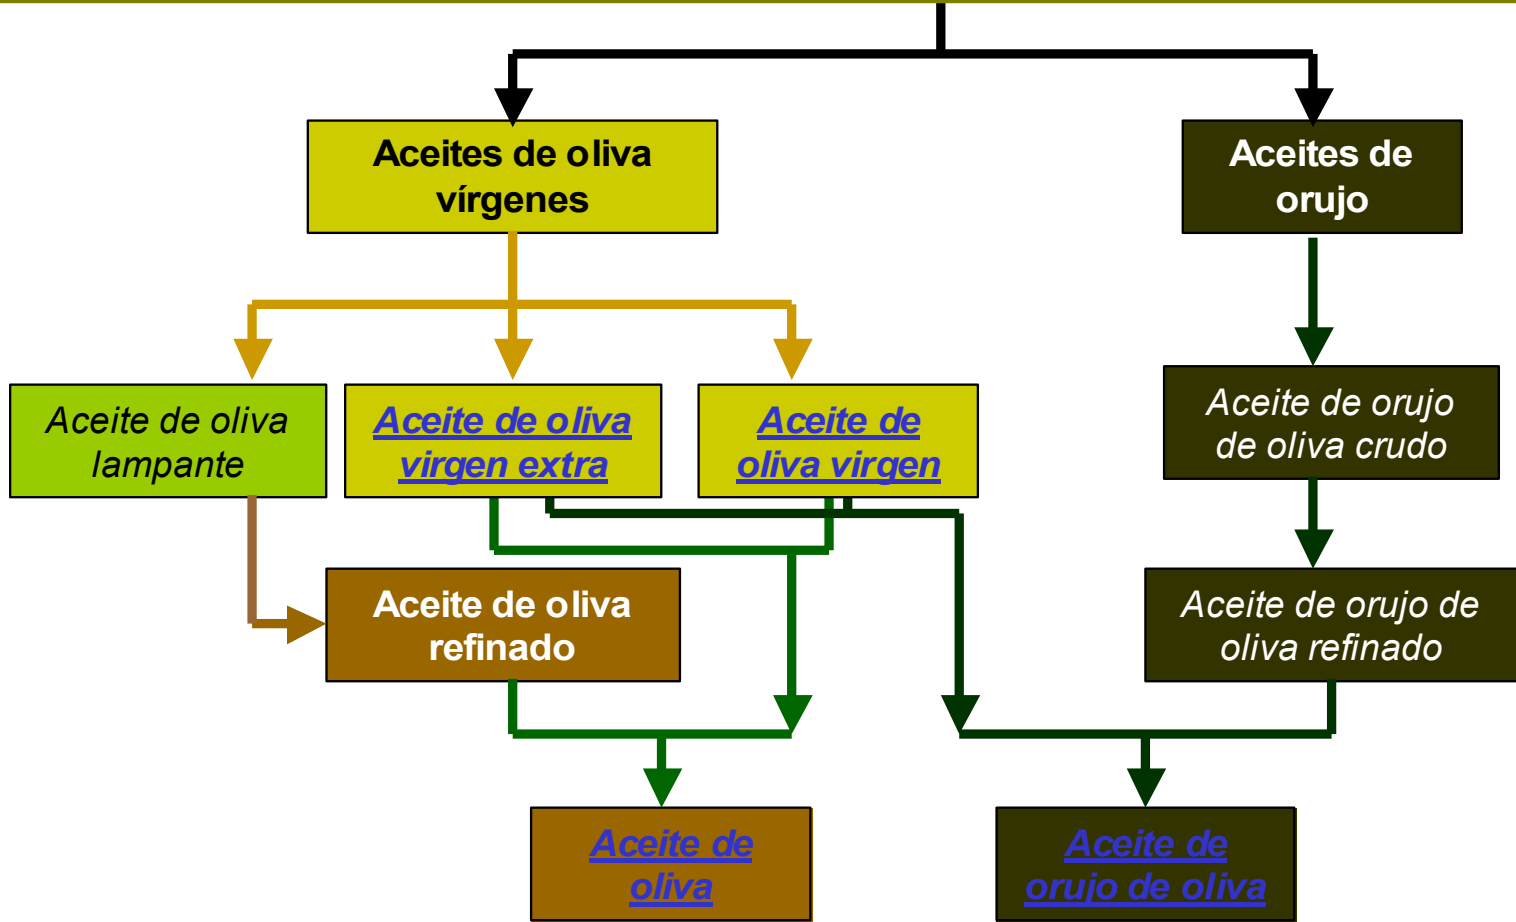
Aceites de oliva vírgenes

Aceites de orujo

Aceite de oliva lampante

Aceite de oliva virgen extra

Aceite de oliva virgen

Aceite de orujo de oliva crudo

Aceite de oliva refinado

Aceite de orujo de oliva refinado

Aceite de oliva

Aceite de orujo de oliva